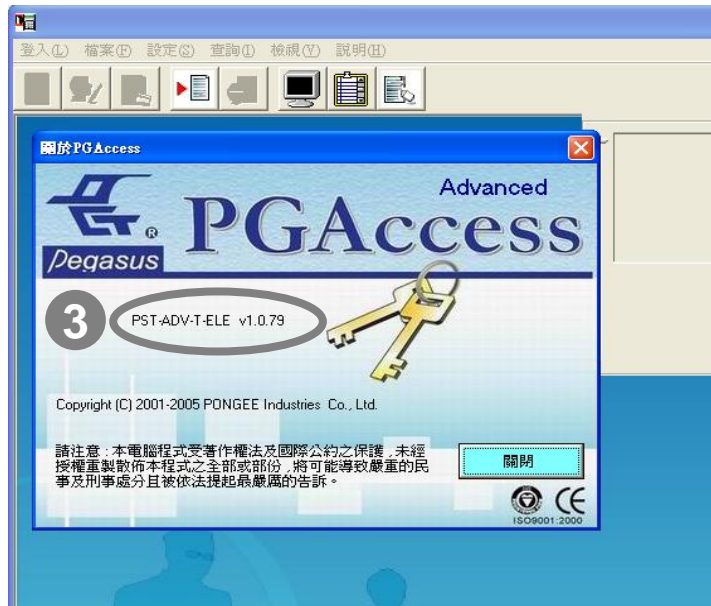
登入(L) 檔案(F) 設定(S) 查詢(I) 檢視(V) 說明(H)

關於PGAccess

Advanced

Pegasus PGAccess

3

PST-ADV-T-ELE v1.0.79

Copyright (C) 2001-2005 PONGEE Industries Co., Ltd.

請注意：本電腦程式受著作權法及國際公約之保護，未經授權重製散佈本程式之全部或部份，將可能導致嚴重的民事及刑事處分且被依法提起最嚴厲的告訴。

關閉

CE

ISO9001:2000